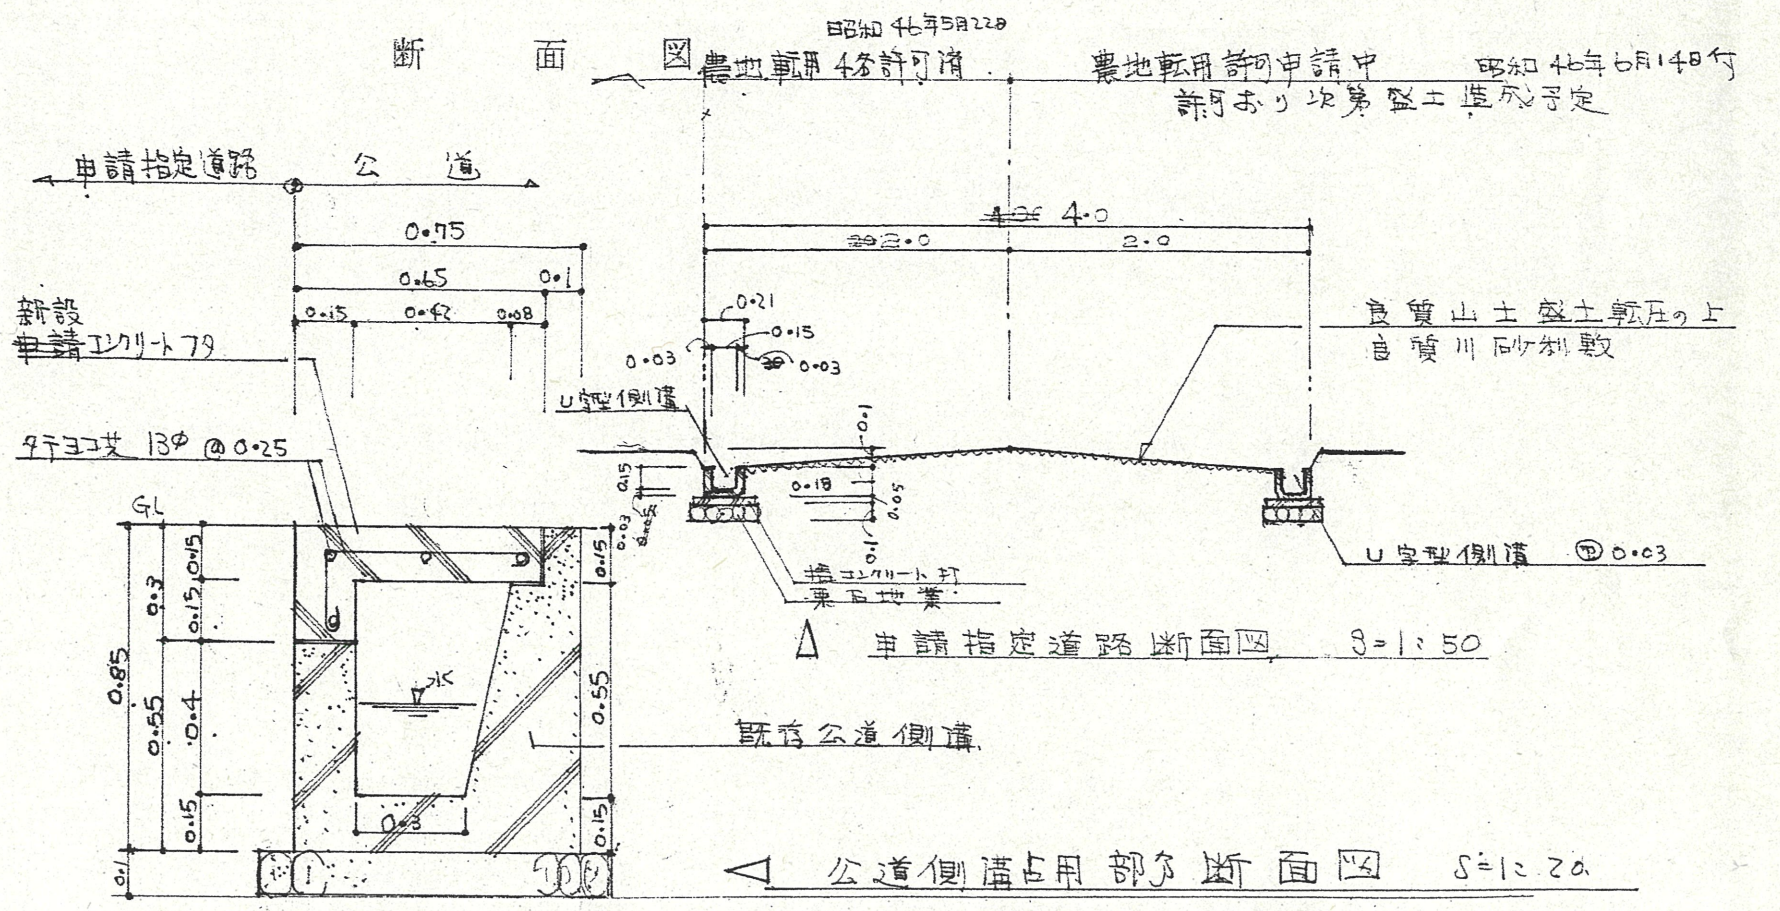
断　面　図

昭和46年5月22日
農地転用48許可済

農地転用許可申請中

昭和46年6月14日付
許可おり次第盛土造成予定

申請指定道路　公　道

0.75
0.65　0.1
0.15　0.42　0.08

新設
申請コンクリートフタ

タテヨコ共 13φ @0.25

GL

0.85
0.3
0.15
0.15
0.55
0.4
0.15
0.15
0.1
0.3
0.15
0.55
0.15

水

既存公道側溝

4.0
2.0　2.0

0.21
0.15
0.03
0.03

U字型側溝

0.1
0.15
0.18
0.05
0.1
0.03

良質山土盛土転圧の上
良質川砂利敷

捨コンクリート打
栗石地業

U字型側溝　㊥0.03

申請指定道路断面図　S=1:50

公道側溝占用部分断面図　S=1:20